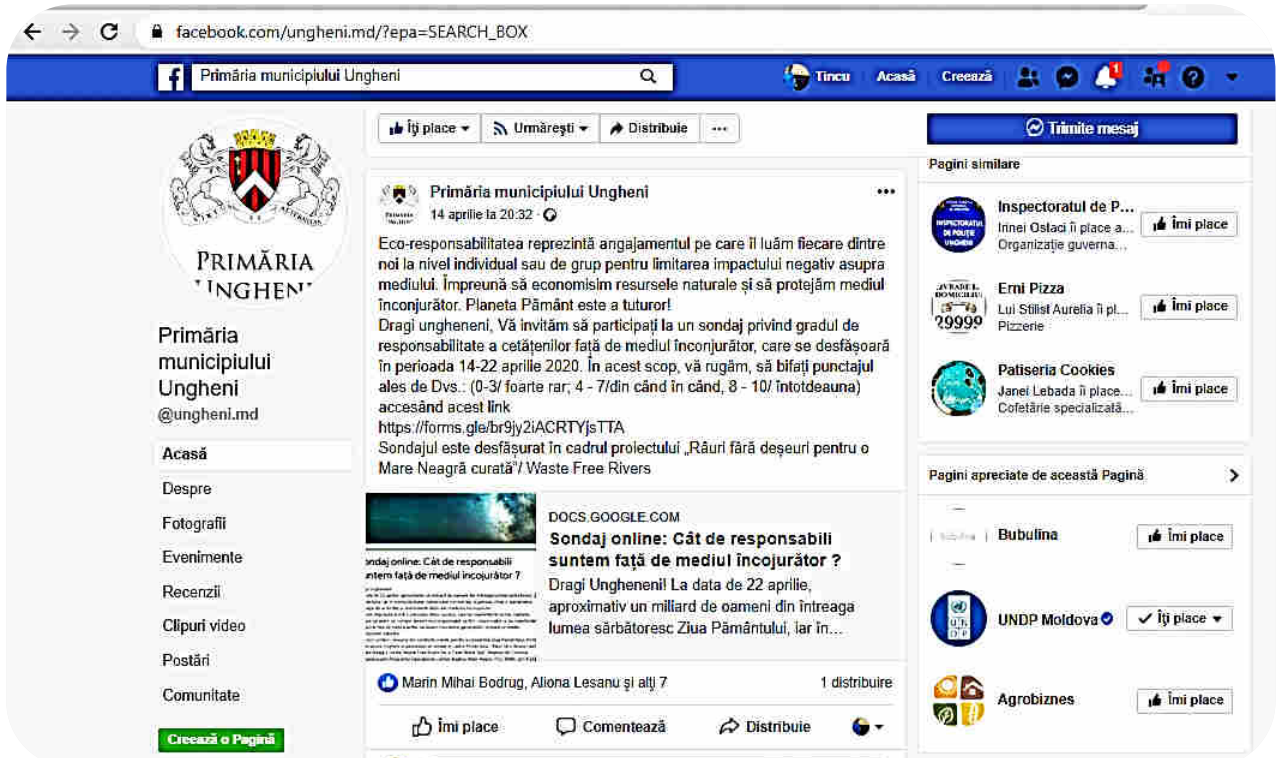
facebook.com/ungheni.md/?epa=SEARCH_BOX

Primăria municipiului Ungheni

Tincu Acasă Creează

PRIMĂRIA UNGHENI

Primăria municipiului Ungheni
@ungheni.md

Acasă
Despre
Fotografii
Evenimente
Recenzii
Clipuri video
Postări
Comunitate

Creează o Pagină

Îți place ▾ Urmărești ▾ Distribuie ···

Primăria municipiului Ungheni
14 aprilie la 20:32 ·

Eco-responsabilitatea reprezintă angajamentul pe care îl luăm fiecare dintre noi la nivel individual sau de grup pentru limitarea impactului negativ asupra mediului. Împreună să economisim resursele naturale și să protejăm mediul înconjurător. Planeta Pământ este a tuturor!
Dragi ungheneni, Vă invităm să participați la un sondaj privind gradul de responsabilitate a cetățenilor față de mediul înconjurător, care se desfășoară în perioada 14-22 aprilie 2020. În acest scop, vă rugăm, să bifați punctajul ales de Dvs.: (0-3/ foarte rar; 4 - 7/din când în când, 8 - 10/ întotdeauna) accesând acest link
https://forms.gle/br9jy2iACRTYjsTTA
Sondajul este desfășurat în cadrul proiectului „Râuri fără deșeuri pentru o Mare Neagră curată"/ Waste Free Rivers

DOCS.GOOGLE.COM
Sondaj online: Cât de responsabili suntem față de mediul încojurător ?
Dragi Ungheneni! La data de 22 aprilie, aproximativ un miliard de oameni din întreaga lumea sărbătoresc Ziua Pământului, iar în...

Marin Mihai Bodrug, Aliona Lesanu și alți 7
1 distribuire

Îmi place Comentează Distribuie

Trimite mesaj

Pagini similare

Inspectoratul de P...
Irinei Ostaci îi place a...
Organizație guverna...
Îmi place

Erni Pizza
Lui Stilist Aurelia îi pl...
Pizzerie
Îmi place

Patiseria Cookies
Janei Lebada îi place...
Cofetărie specializată...
Îmi place

Pagini apreciate de această Pagină

Bubulina
Îmi place

UNDP Moldova
Îți place ▾

Agrobiznes
Îmi place